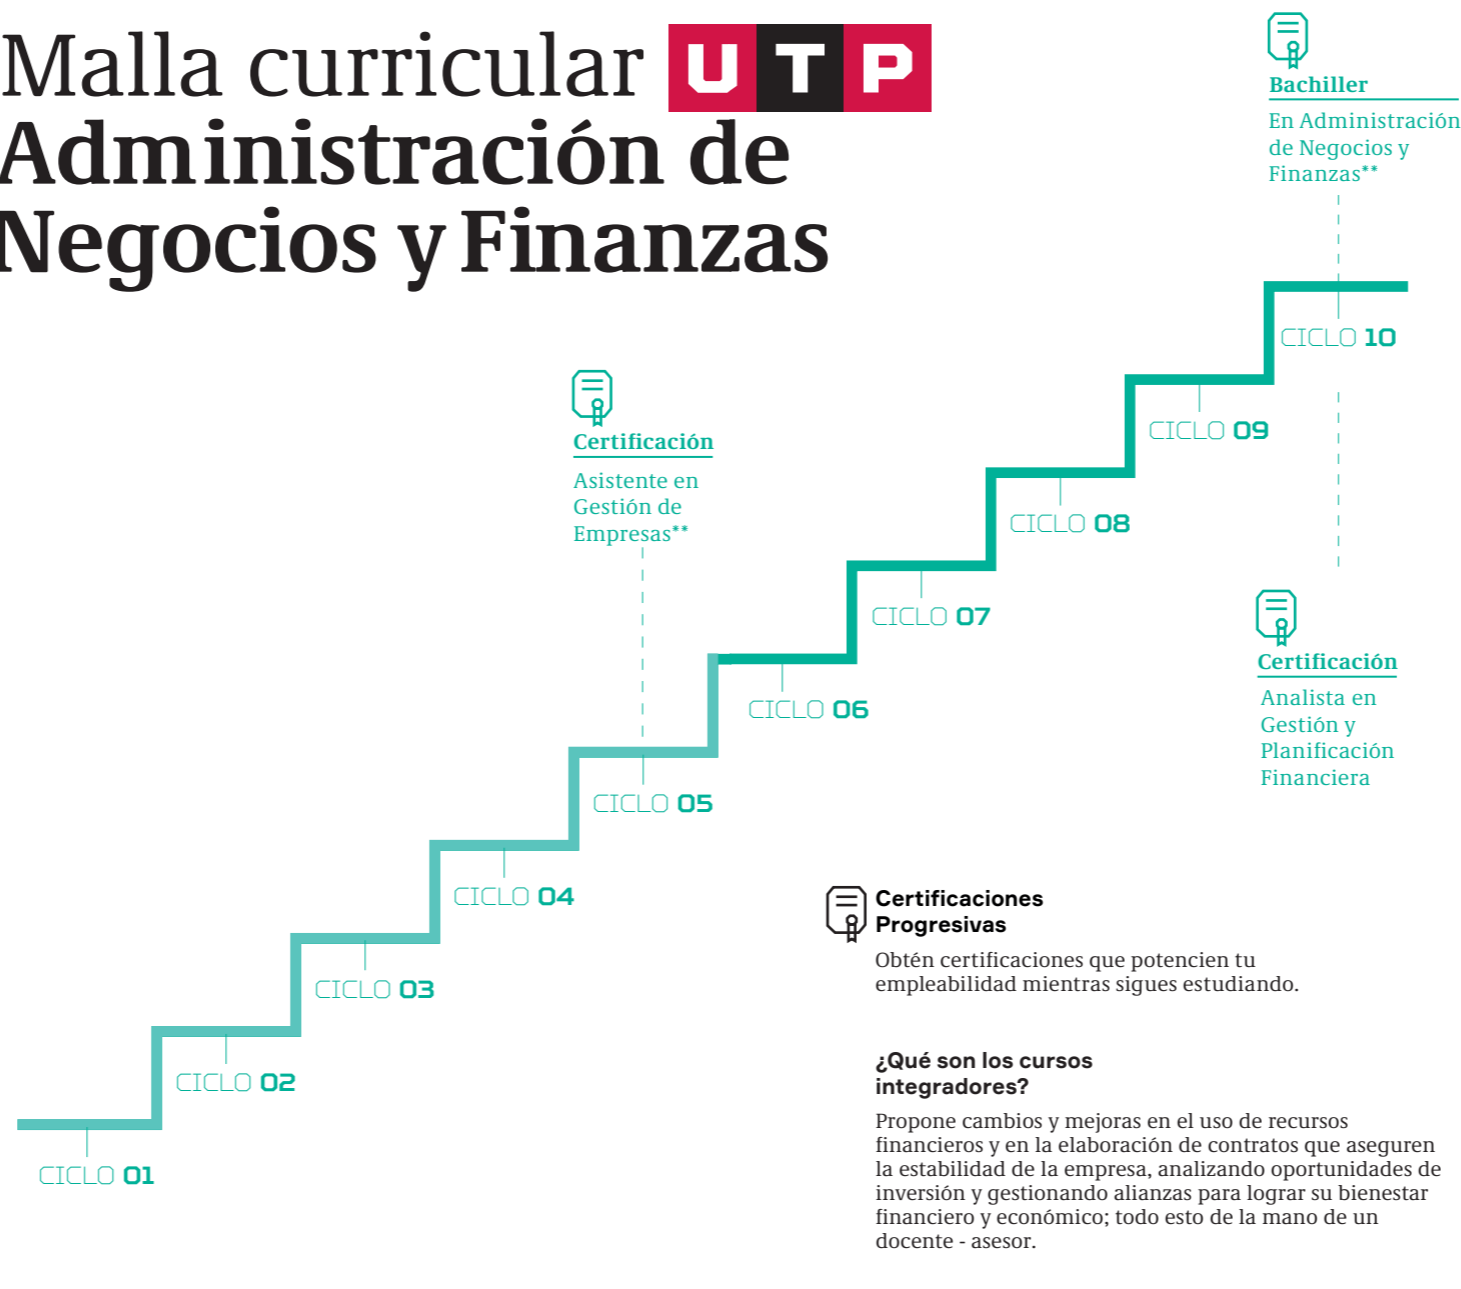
Malla curricular UTP
Administración de Negocios y Finanzas

Bachiller
En Administración de Negocios y Finanzas**

CICLO 10

CICLO 09

Certificación
Asistente en Gestión de Empresas**

CICLO 08

CICLO 07

Certificación
Analista en Gestión y Planificación Financiera

CICLO 06

CICLO 05

CICLO 04

Certificaciones Progresivas
Obtén certificaciones que potencien tu empleabilidad mientras sigues estudiando.

CICLO 03

CICLO 02

¿Qué son los cursos integradores?
Propone cambios y mejoras en el uso de recursos financieros y en la elaboración de contratos que aseguren la estabilidad de la empresa, analizando oportunidades de inversión y gestionando alianzas para lograr su bienestar financiero y económico; todo esto de la mano de un docente - asesor.

CICLO 01